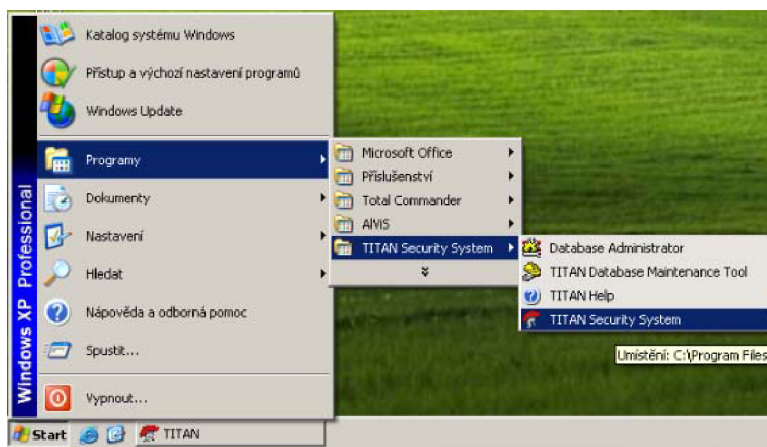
Katalog systému Windows
Přístup a výchozí nastavení programů
Windows Update
Programy
Dokumenty
Nastavení
Hledat
Nápověda a odborná pomoc
Spustit...
Vypnout...

Windows XP Professional

Microsoft Office
Příslušenství
Total Commander
AMIS
TITAN Security System

Database Administrator
TITAN Database Maintenance Tool
TITAN Help
TITAN Security System

Umístění: C:\Program Files

Start
TITAN